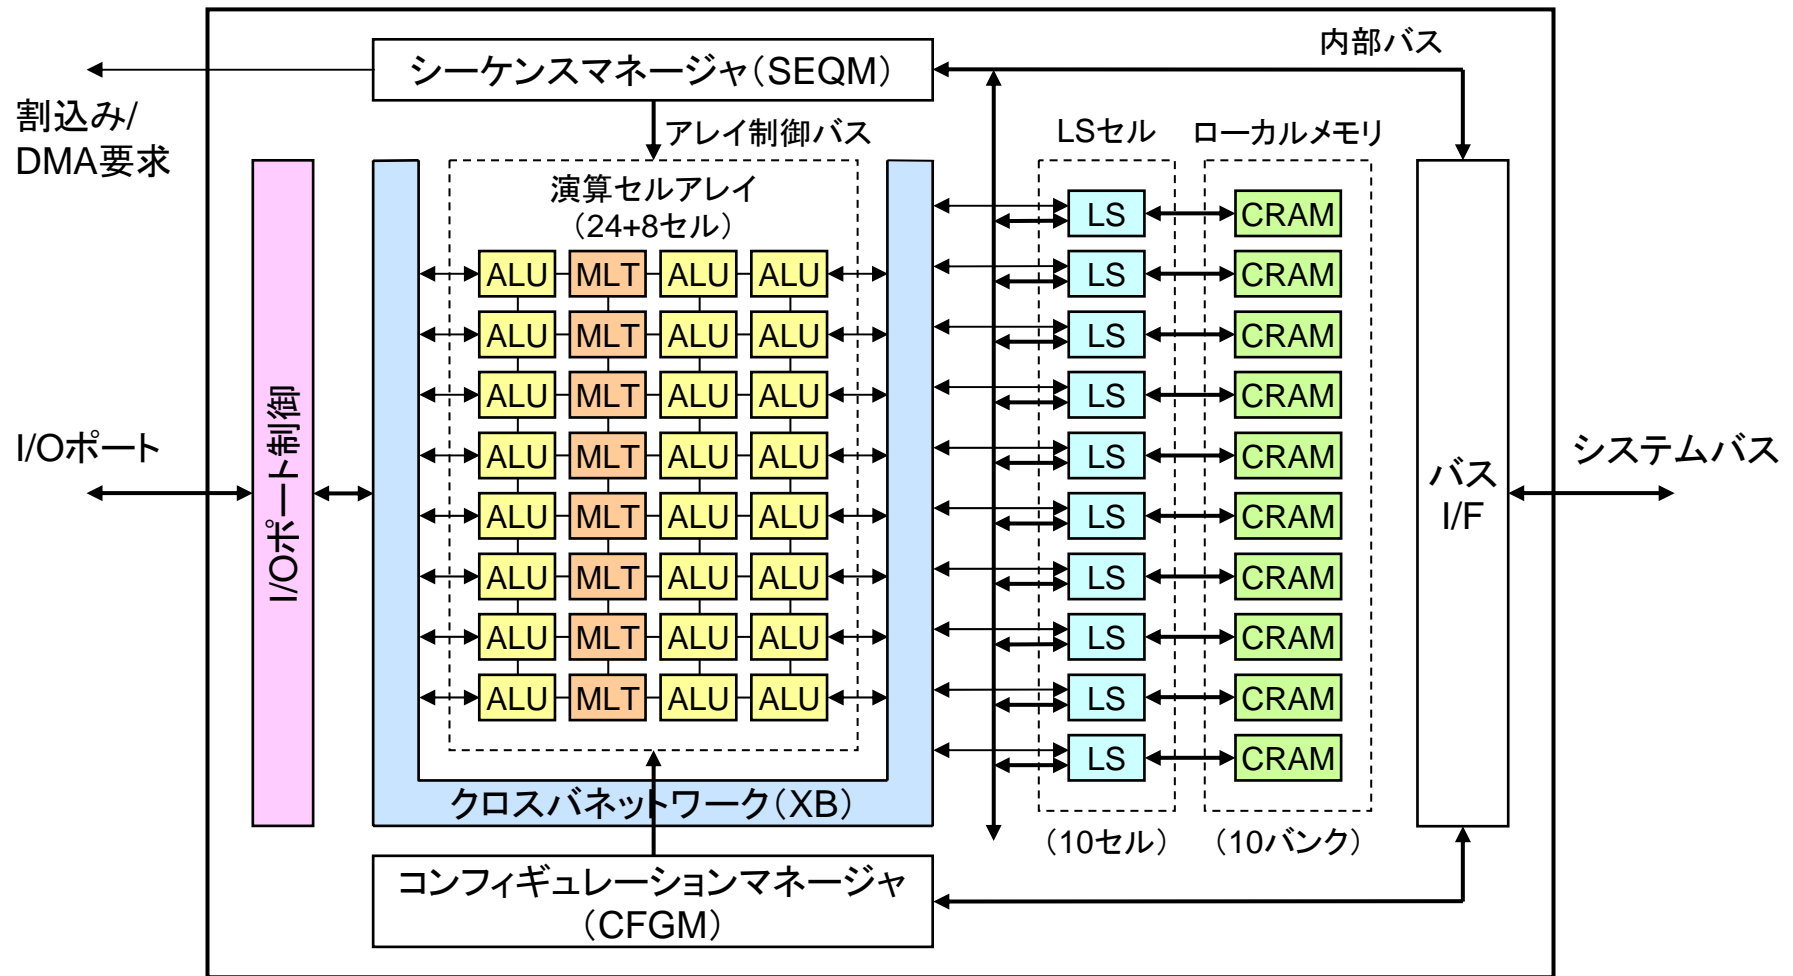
内部バス

シーケンスマネージャ（SEQM）

割込み/
DMA要求

アレイ制御バス

LSセル

ローカルメモリ

演算セルアレイ
（24+8セル）

| ALU | MLT | ALU | ALU |
|---|---|---|---|
| ALU | MLT | ALU | ALU |
| ALU | MLT | ALU | ALU |
| ALU | MLT | ALU | ALU |
| ALU | MLT | ALU | ALU |
| ALU | MLT | ALU | ALU |
| ALU | MLT | ALU | ALU |
| ALU | MLT | ALU | ALU |

LS CRAM
LS CRAM
LS CRAM
LS CRAM
LS CRAM
LS CRAM
LS CRAM
LS CRAM
LS CRAM
LS CRAM

I/Oポート

I/Oポート制御

システムバス

バス
I/F

クロスバネットワーク（XB）

（10セル）

（10バンク）

コンフィギュレーションマネージャ
（CFGM）